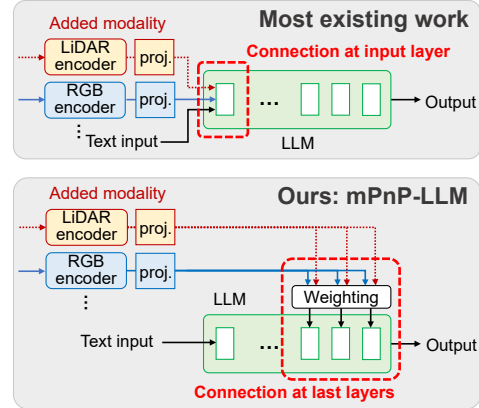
Added modality

Most existing work

LiDAR encoder

proj.

Connection at input layer

RGB encoder

proj.

⋮

Text input

LLM

Output

Added modality

Ours: mPnP-LLM

LiDAR encoder

proj.

RGB encoder

proj.

⋮

LLM

Weighting

Text input

Output

Connection at last layers